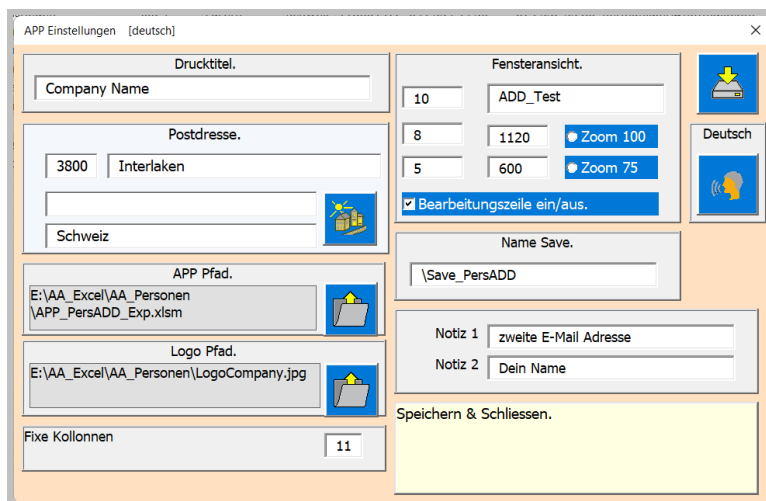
APP Einstellungen [deutsch]

×

Drucktitel.

Company Name

Postdresse.

3800 Interlaken

Schweiz

APP Pfad.

E:\AA_Excel\AA_Personen\APP_PersADD_Exp.xlsm

Logo Pfad.

E:\AA_Excel\AA_Personen\LogoCompany.jpg

Fixe Kollonnen

11

Fensteransicht.

10

ADD_Test

8

1120

Zoom 100

5

600

Zoom 75

Bearbeitungszeile ein/aus.

Deutsch

Name Save.

\Save_PersADD

Notiz 1 zweite E-Mail Adresse

Notiz 2 Dein Name

Speichern & Schliessen.